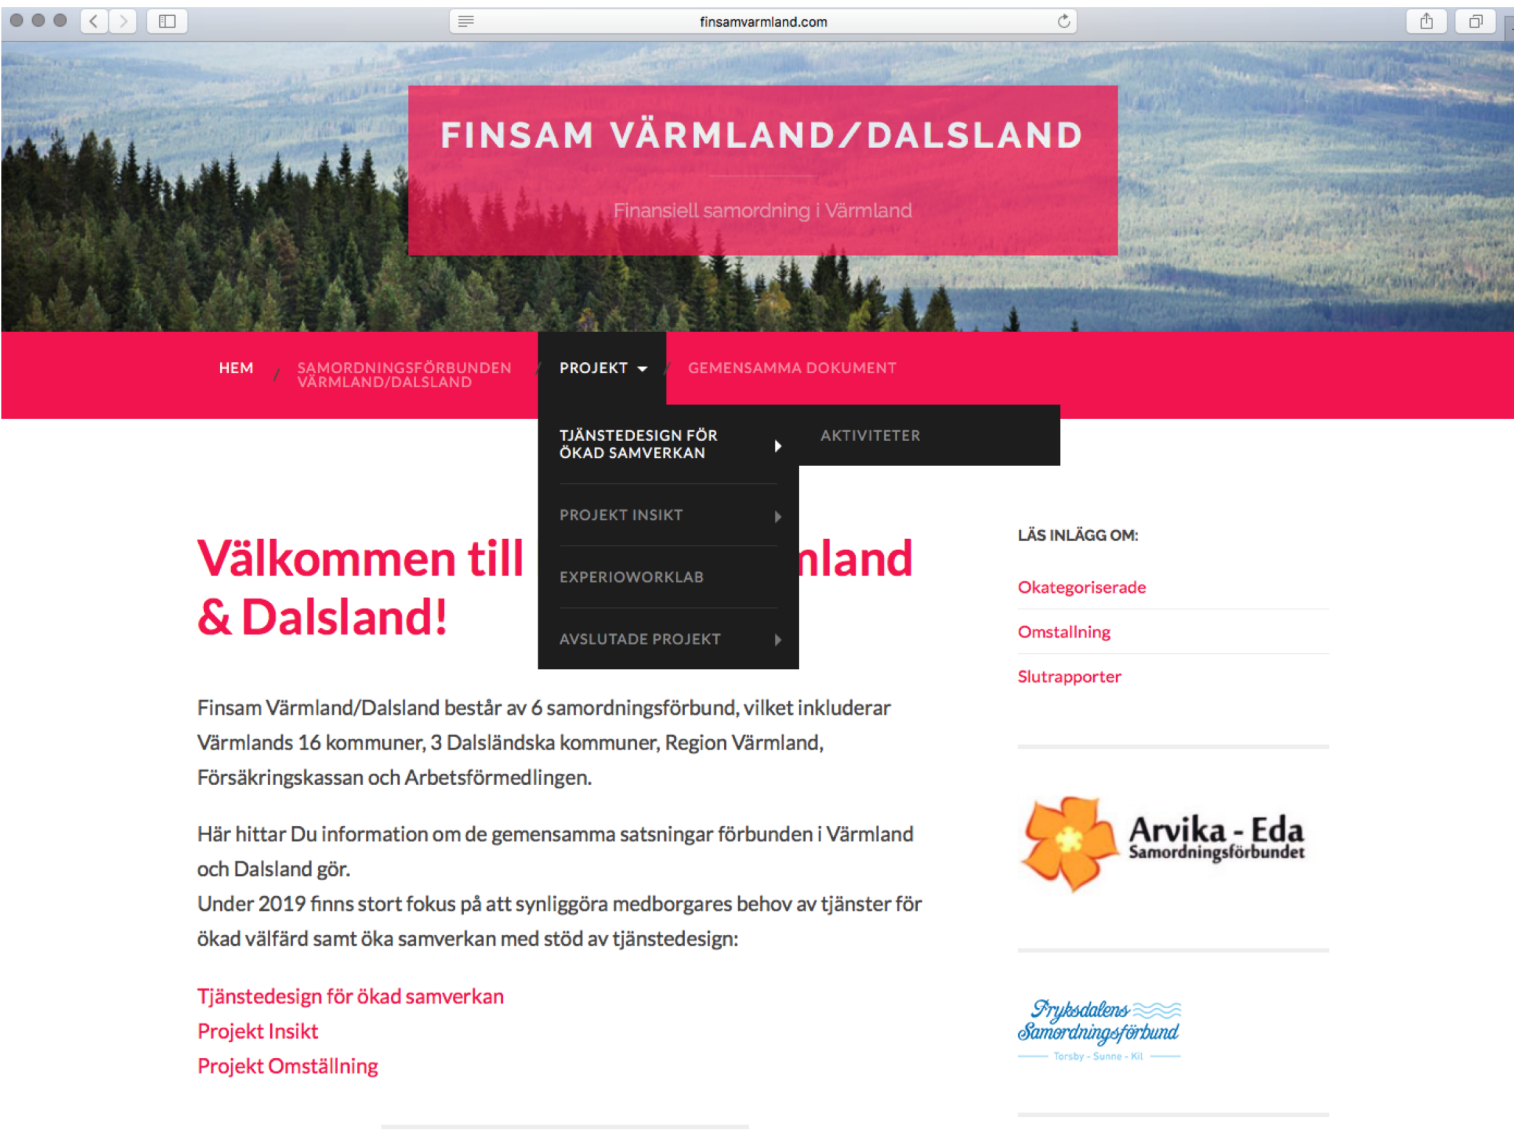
finsamvarmland.com

FINSAM VÄRMLAND/DALSLAND

Finansiell samordning i Värmland

HEM / SAMORDNINGSFÖRBUNDEN VÄRMLAND/DALSLAND / PROJEKT / GEMENSAMMA DOKUMENT

TJÄNSTEDESIGN FÖR ÖKAD SAMVERKAN
AKTIVITETER
PROJEKT INSIKT
EXPERIOWORKLAB
AVSLUTADE PROJEKT

Välkommen till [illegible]nland & Dalsland!

Finsam Värmland/Dalsland består av 6 samordningsförbund, vilket inkluderar Värmlands 16 kommuner, 3 Dalsländska kommuner, Region Värmland, Försäkringskassan och Arbetsförmedlingen.

Här hittar Du information om de gemensamma satsningar förbunden i Värmland och Dalsland gör.
Under 2019 finns stort fokus på att synliggöra medborgares behov av tjänster för ökad välfärd samt öka samverkan med stöd av tjänstedesign:

Tjänstedesign för ökad samverkan
Projekt Insikt
Projekt Omställning

LÄS INLÄGG OM:
Okategoriserade
Omstallning
Slutrapporter

Arvika - Eda
Samordningsförbundet

Fryksdalens Samordningsförbund
Torsby - Sunne - Kil